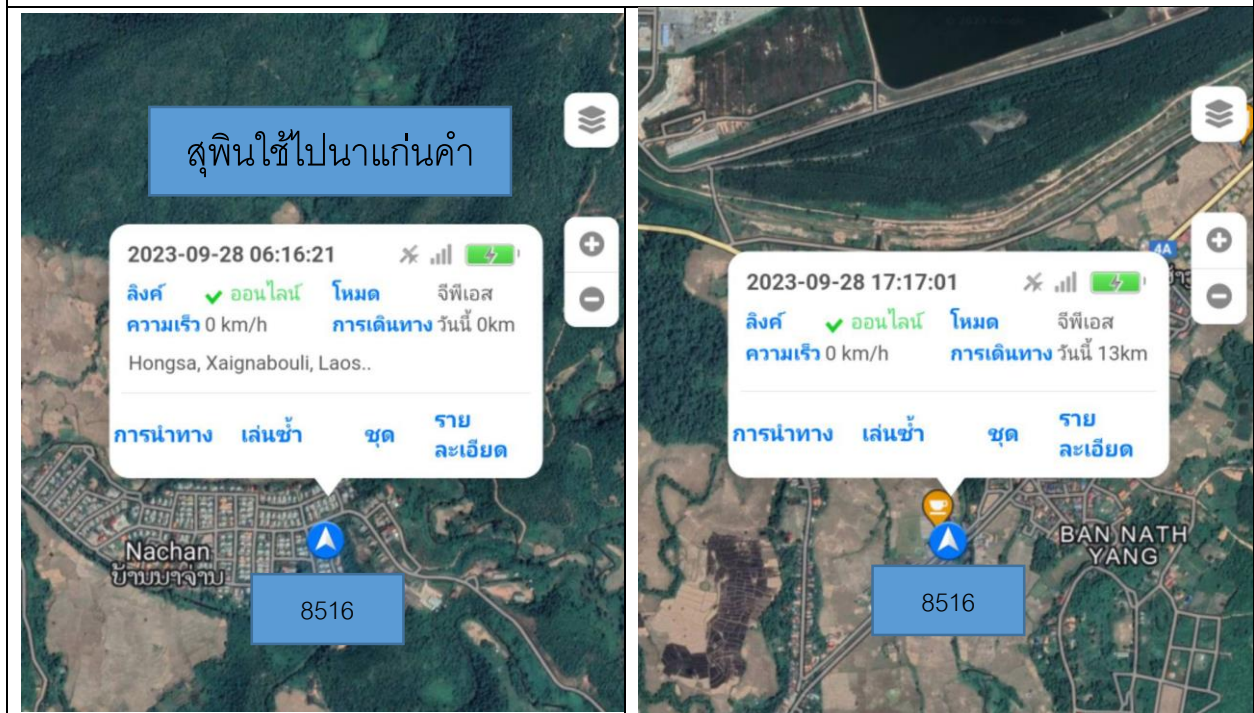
สุพินใช้ไปนาแก่นคำ

2023-09-28 06:16:21

ลิงค์ ออนไลน์ โหมด จีพีเอส
ความเร็ว 0 km/h การเดินทาง วันนี้ 0km

Hongsa, Xaignabouli, Laos..

การนำทาง เล่นซ้ำ ชุด รายละเอียด

Nachan
บ้านนาจาน

8516

2023-09-28 17:17:01

ลิงค์ ออนไลน์ โหมด จีพีเอส
ความเร็ว 0 km/h การเดินทาง วันนี้ 13km

การนำทาง เล่นซ้ำ ชุด รายละเอียด

4A

BAN NATH YANG

8516